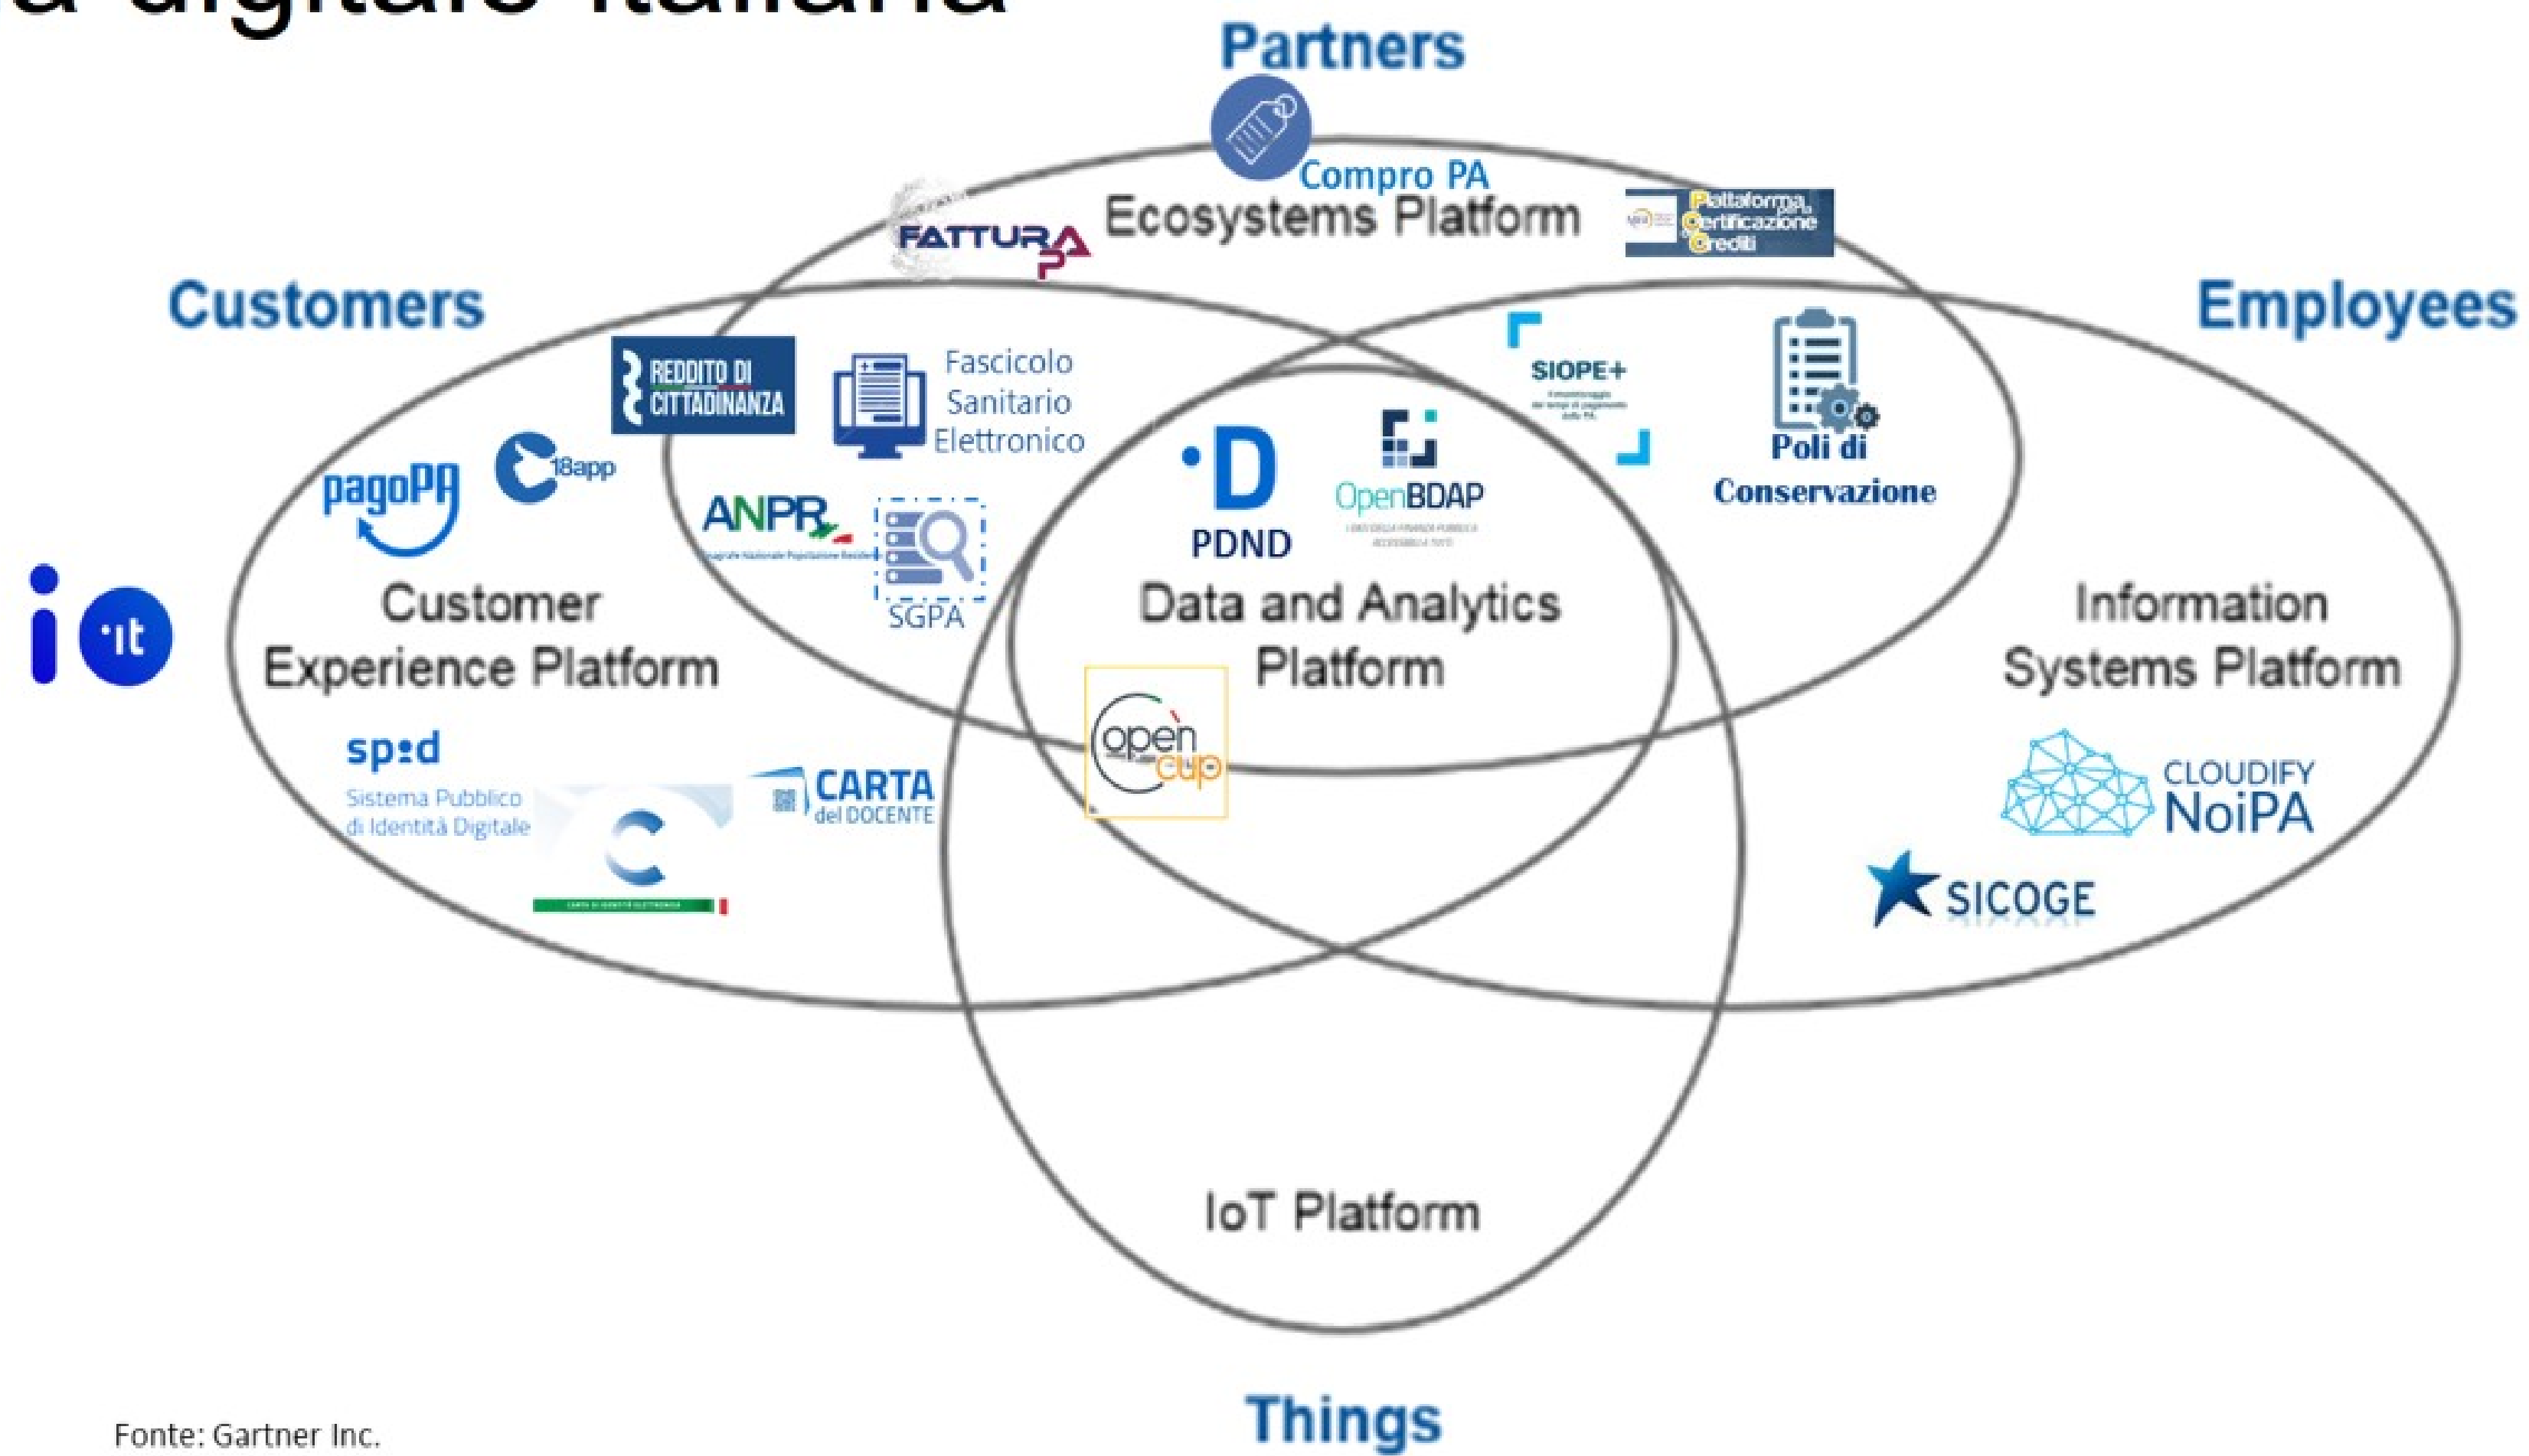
a digitale italiana

Partners

Compro PA

Ecosystems Platform

FATTURA PA

Piattaforma per la Certificazione Crediti

Customers

Employees

REDDITO DI CITTADINANZA

Fascicolo Sanitario Elettronico

SIOPE+

Poli di Conservazione

pagoPA

18app

ANPR

SGPA

PDND

OpenBDAP

io.it

Customer Experience Platform

Data and Analytics Platform

Information Systems Platform

spid
Sistema Pubblico di Identità Digitale

CARTA del DOCENTE

open cup

CLOUDIFY NoiPA

SICOGE

IoT Platform

Things

Fonte: Gartner Inc.